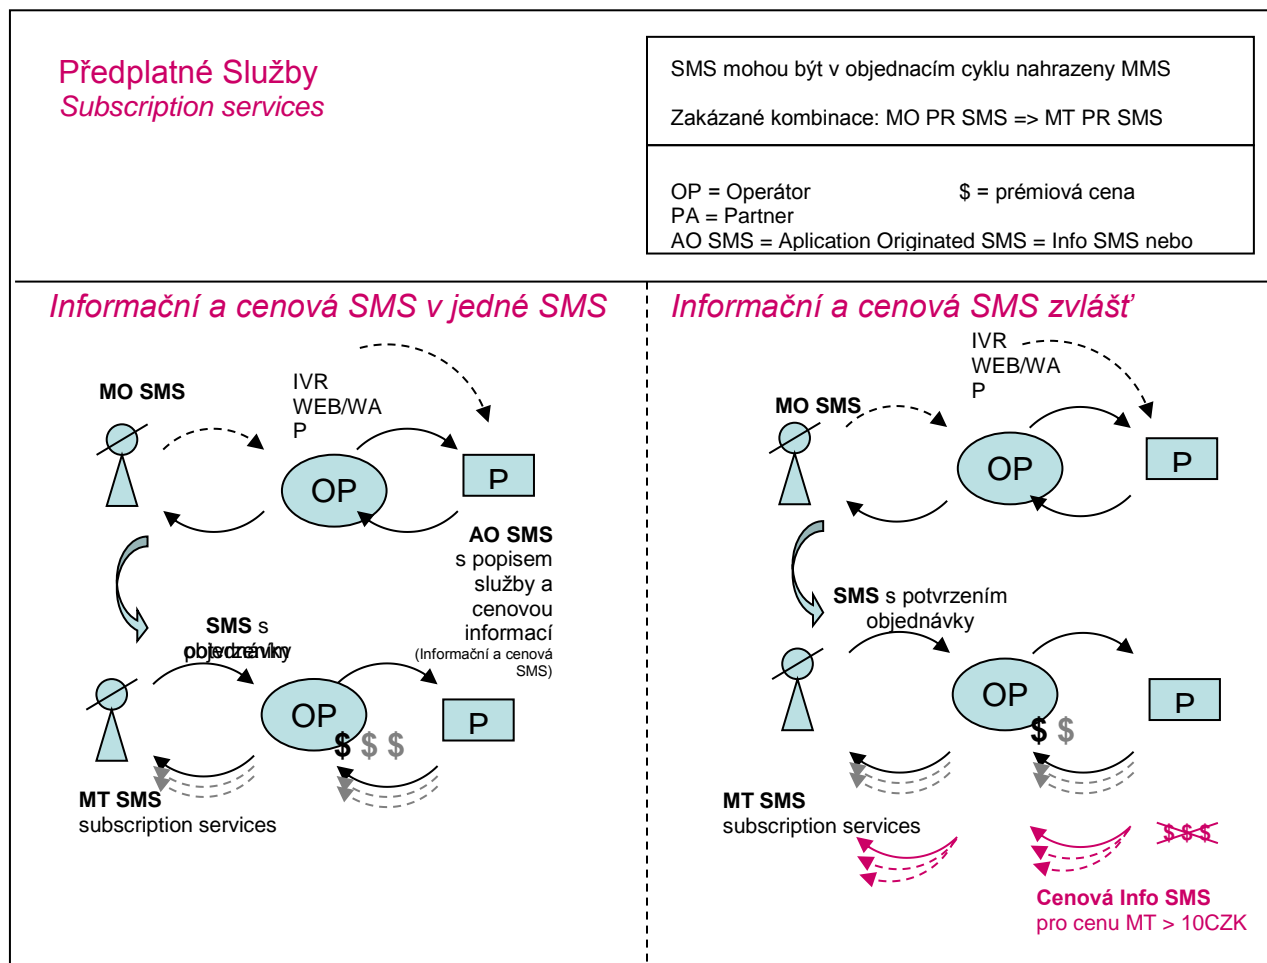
Předplatné Služby
Subscription services

SMS mohou být v objednacím cyklu nahrazeny MMS

Zakázané kombinace: MO PR SMS => MT PR SMS

OP = Operátor
$ = prémiová cena
PA = Partner
AO SMS = Aplication Originated SMS = Info SMS nebo

Informační a cenová SMS v jedné SMS

MO SMS

IVR
WEB/WAP

OP

P

AO SMS
s popisem služby a cenovou informací
(Informační a cenová SMS)

SMS s objednávky

OP

$ $ $

P

MT SMS
subscription services

Informační a cenová SMS zvlášť

IVR
WEB/WAP

MO SMS

OP

P

SMS s potvrzením objednávky

OP

$ $

P

MT SMS
subscription services

$ $ $

Cenová Info SMS
pro cenu MT > 10CZK